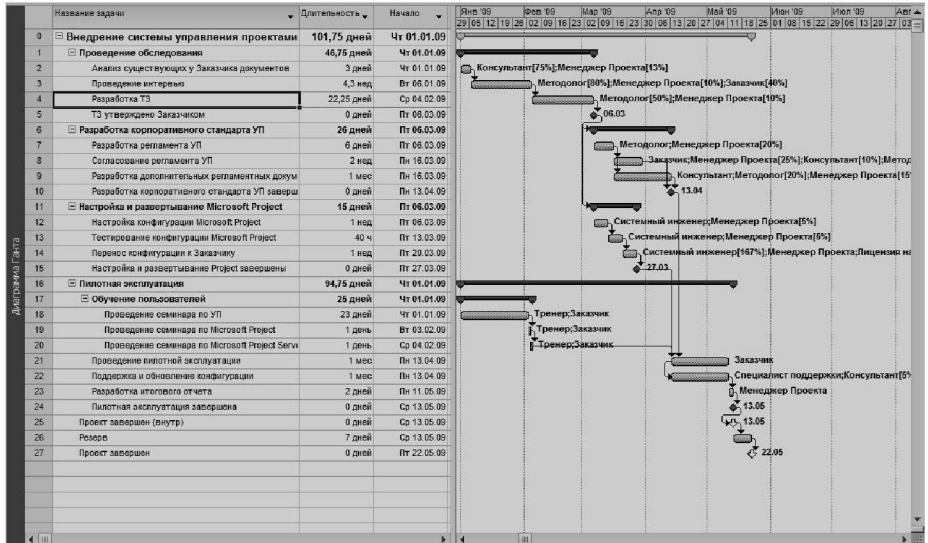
Диаграмма Ганта

| | Название задачи | Длительность | Начало |
|---|---|---|---|
| 0 | ⊟ Внедрение системы управления проектами | 101,75 дней | Чт 01.01.09 |
| 1 | ⊟ Проведение обследования | 46,75 дней | Чт 01.01.09 |
| 2 | Анализ существующих у Заказчика документов | 3 дней | Чт 01.01.09 |
| 3 | Проведение интервью | 4,3 нед | Вт 06.01.09 |
| 4 | Разработка ТЗ | 22,25 дней | Ср 04.02.09 |
| 5 | ТЗ утверждено Заказчиком | 0 дней | Пт 06.03.09 |
| 6 | ⊟ Разработка корпоративного стандарта УП | 26 дней | Пт 06.03.09 |
| 7 | Разработка регламента УП | 6 дней | Пт 06.03.09 |
| 8 | Согласование регламента УП | 2 нед | Пн 16.03.09 |
| 9 | Разработка дополнительных регламентных докум | 1 мес | Пн 16.03.09 |
| 10 | Разработка корпоративного стандарта УП заверш | 0 дней | Пн 13.04.09 |
| 11 | ⊟ Настройка и развертывание Microsoft Project | 15 дней | Пт 06.03.09 |
| 12 | Настройка конфигурации Microsoft Project | 1 нед | Пт 06.03.09 |
| 13 | Тестирование конфигурации Microsoft Project | 40 ч | Пт 13.03.09 |
| 14 | Перенос конфигурации к Заказчику | 1 нед | Пт 20.03.09 |
| 15 | Настройка и развертывание Project завершены | 0 дней | Пт 27.03.09 |
| 16 | ⊟ Пилотная эксплуатация | 94,75 дней | Чт 01.01.09 |
| 17 | ⊟ Обучение пользователей | 25 дней | Чт 01.01.09 |
| 18 | Проведение семинара по УП | 23 дней | Чт 01.01.09 |
| 19 | Проведение семинара по Microsoft Project | 1 день | Вт 03.02.09 |
| 20 | Проведение семинара по Microsoft Project Serv | 1 день | Ср 04.02.09 |
| 21 | Проведение пилотной эксплуатации | 1 мес | Пн 13.04.09 |
| 22 | Поддержка и обновление конфигурации | 1 мес | Пн 13.04.09 |
| 23 | Разработка итогового отчета | 2 дней | Пн 11.05.09 |
| 24 | Пилотная эксплуатация завершена | 0 дней | Ср 13.05.09 |
| 25 | Проект завершен (внутр) | 0 дней | Ср 13.05.09 |
| 26 | Резерв | 7 дней | Ср 13.05.09 |
| 27 | Проект завершен | 0 дней | Пт 22.05.09 |

Янв '09 Фев '09 Мар '09 Апр '09 Май '09 Июн '09 Июл '09 Авг
29 05 12 19 26 02 09 16 23 02 09 16 23 30 06 13 20 27 04 11 18 25 01 08 15 22 29 06 13 20 27 03

Консультант[75%];Менеджер Проекта[13%]
Методолог[80%];Менеджер Проекта[10%];Заказчик[40%]
Методолог[50%];Менеджер Проекта[10%]
06.03
Методолог;Менеджер Проекта[20%]
Заказчик;Менеджер Проекта[25%];Консультант[10%];Метод
Консультант;Методолог[20%];Менеджер Проекта[15
13.04
Системный инженер;Менеджер Проекта[5%]
Системный инженер;Менеджер Проекта[5%]
Системный инженер[167%];Менеджер Проекта;Лицензия на
27.03
Тренер;Заказчик
Тренер;Заказчик
Тренер;Заказчик
Заказчик
Специалист поддержки;Консультант[5%
Менеджер Проекта
13.05
13.05
22.05